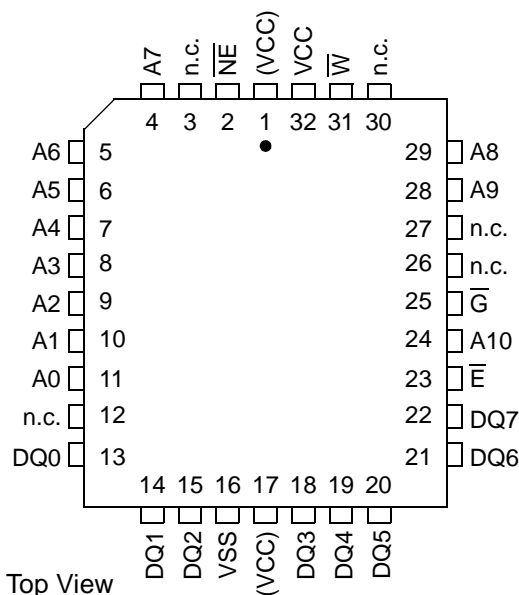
A7 n.c. $\overline{NE}$ (VCC) VCC $\overline{W}$ n.c.

4 3 2 1 32 31 30

A6 5
A5 6
A4 7
A3 8
A2 9
A1 10
A0 11
n.c. 12
DQ0 13

29 A8
28 A9
27 n.c.
26 n.c.
25 $\overline{G}$
24 A10
23 $\overline{E}$
22 DQ7
21 DQ6

14 15 16 17 18 19 20

DQ1 DQ2 VSS (VCC) DQ3 DQ4 DQ5

Top View